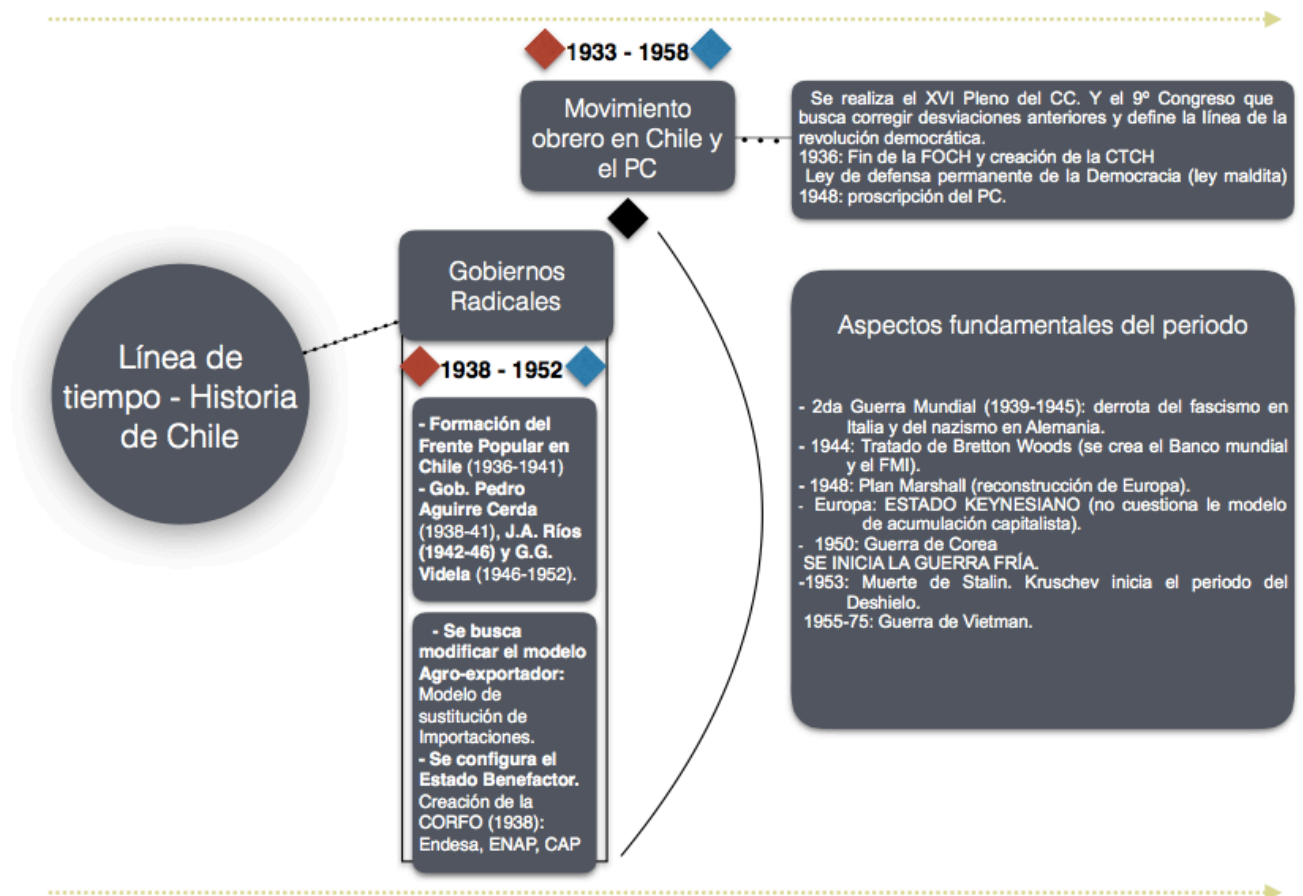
1933 - 1958

Movimiento obrero en Chile y el PC

Se realiza el XVI Pleno del CC. Y el 9º Congreso que busca corregir desviaciones anteriores y define la línea de la revolución democrática.
1936: Fin de la FOCH y creación de la CTCH
Ley de defensa permanente de la Democracia (ley maldita)
1948: proscripción del PC.

Gobiernos Radicales

1938 - 1952

Línea de tiempo - Historia de Chile

- Formación del Frente Popular en Chile (1936-1941)
- Gob. Pedro Aguirre Cerda (1938-41), J.A. Ríos (1942-46) y G.G. Videla (1946-1952).

- Se busca modificar el modelo Agro-exportador: Modelo de sustitución de Importaciones.
- Se configura el Estado Benefactor. Creación de la CORFO (1938): Endesa, ENAP, CAP

Aspectos fundamentales del periodo

- 2da Guerra Mundial (1939-1945): derrota del fascismo en Italia y del nazismo en Alemania.
- 1944: Tratado de Bretton Woods (se crea el Banco mundial y el FMI).
- 1948: Plan Marshall (reconstrucción de Europa).
- Europa: ESTADO KEYNESIANO (no cuestiona le modelo de acumulación capitalista).
- 1950: Guerra de Corea
SE INICIA LA GUERRA FRÍA.
-1953: Muerte de Stalin. Kruschev inicia el periodo del Deshielo.
1955-75: Guerra de Vietman.